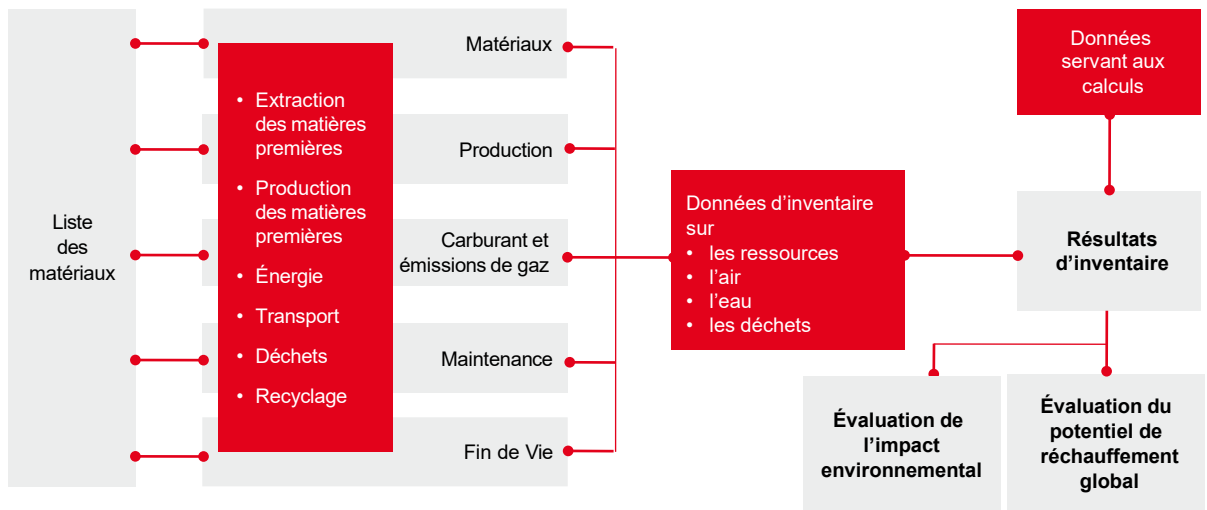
Liste des matériaux

- Extraction des matières premières
- Production des matières premières
- Énergie
- Transport
- Déchets
- Recyclage

Matériaux

Production

Carburant et émissions de gaz

Maintenance

Fin de Vie

Données d’inventaire sur
- les ressources
- l’air
- l’eau
- les déchets

Données servant aux calculs

Résultats d’inventaire

Évaluation de l’impact environnemental

Évaluation du potentiel de réchauffement global